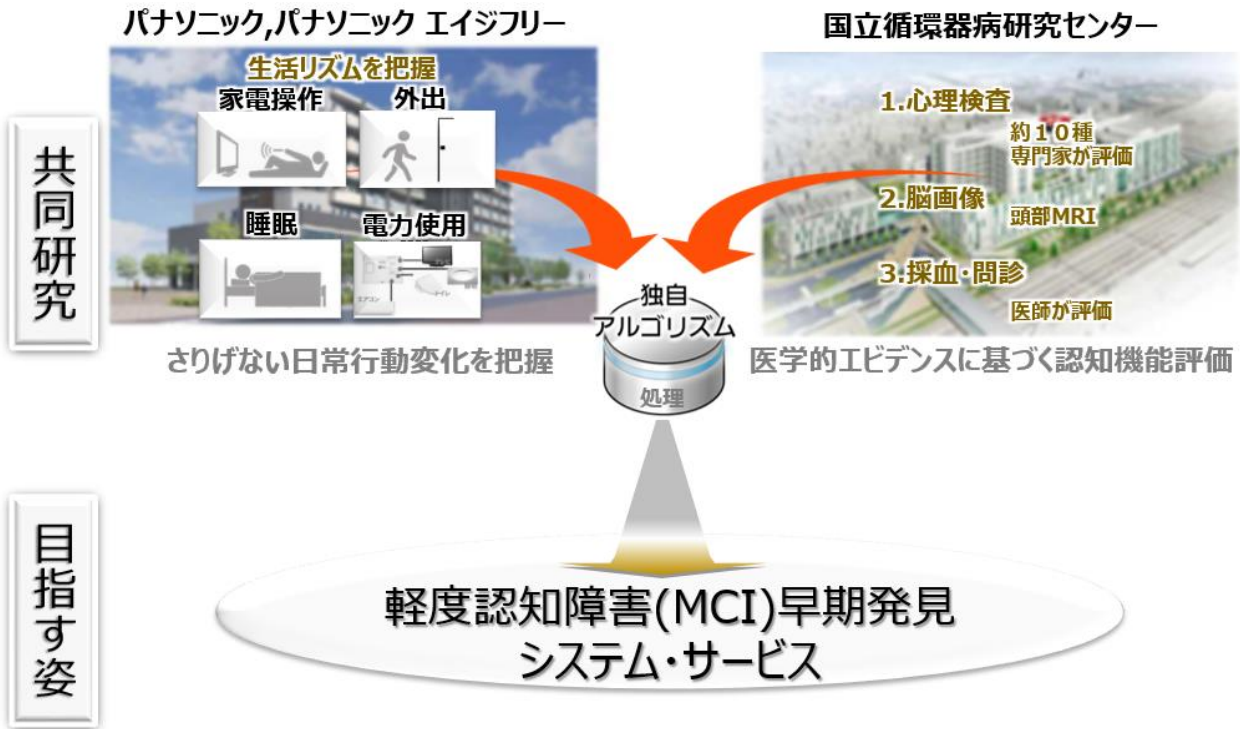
パナソニック,パナソニック エイジフリー

国立循環器病研究センター

共同研究

生活リズムを把握

家電操作

外出

睡眠

電力使用

エアコン

トイレ

さりげない日常行動変化を把握

1.心理検査

約10種
専門家が評価

2.脳画像

頭部MRI

3.採血・問診

医師が評価

医学的エビデンスに基づく認知機能評価

独自
アルゴリズム

処理

目指す姿

軽度認知障害(MCI)早期発見
システム・サービス